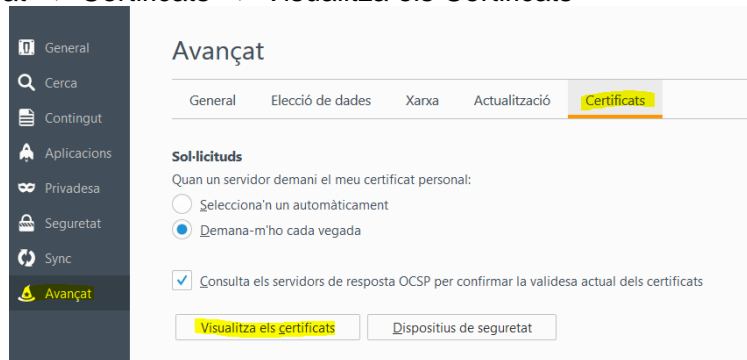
at -> Certificats -> Visualitza els Certificats

General
Cerca
Contingut
Aplicacions
Privadesa
Seguretat
Sync
Avançat

Avançat

General | Elecció de dades | Xarxa | Actualització | Certificats

Sol·licituds

Quan un servidor demani el meu certificat personal:

Selecciona'n un automàticament

Demana-m'ho cada vegada

Consulta els servidors de resposta OCSP per confirmar la validesa actual dels certificats

Visualitza els certificats

Dispositius de seguretat